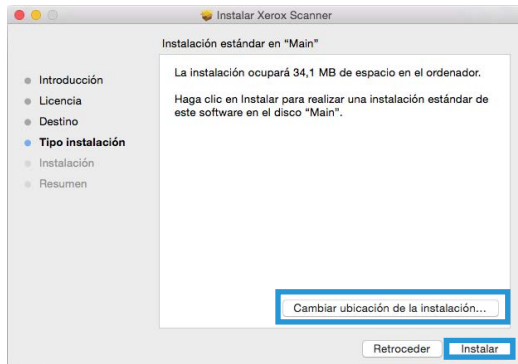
Instalar Xerox Scanner

Instalación estándar en “Main”

Introducción
Licencia
Destino
Tipo instalación
Instalación
Resumen

La instalación ocupará 34,1 MB de espacio en el ordenador.

Haga clic en Instalar para realizar una instalación estándar de este software en el disco “Main”.

Cambiar ubicación de la instalación...

Retroceder

Instalar